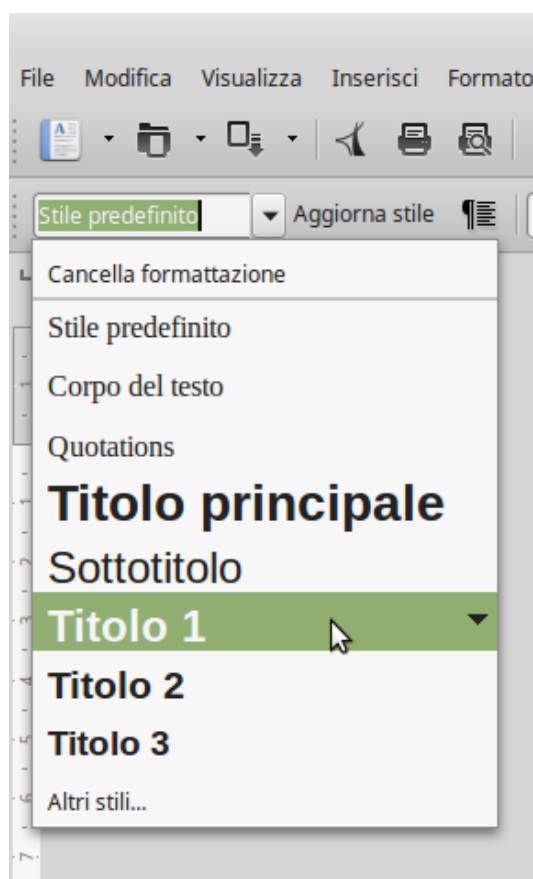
File Modifica Visualizza Inserisci Formato

Stile predefinito

Aggiorna stile

Cancella formattazione

Stile predefinito

Corpo del testo

Quotations

Titolo principale

Sottotitolo

Titolo 1

Titolo 2

Titolo 3

Altri stili...